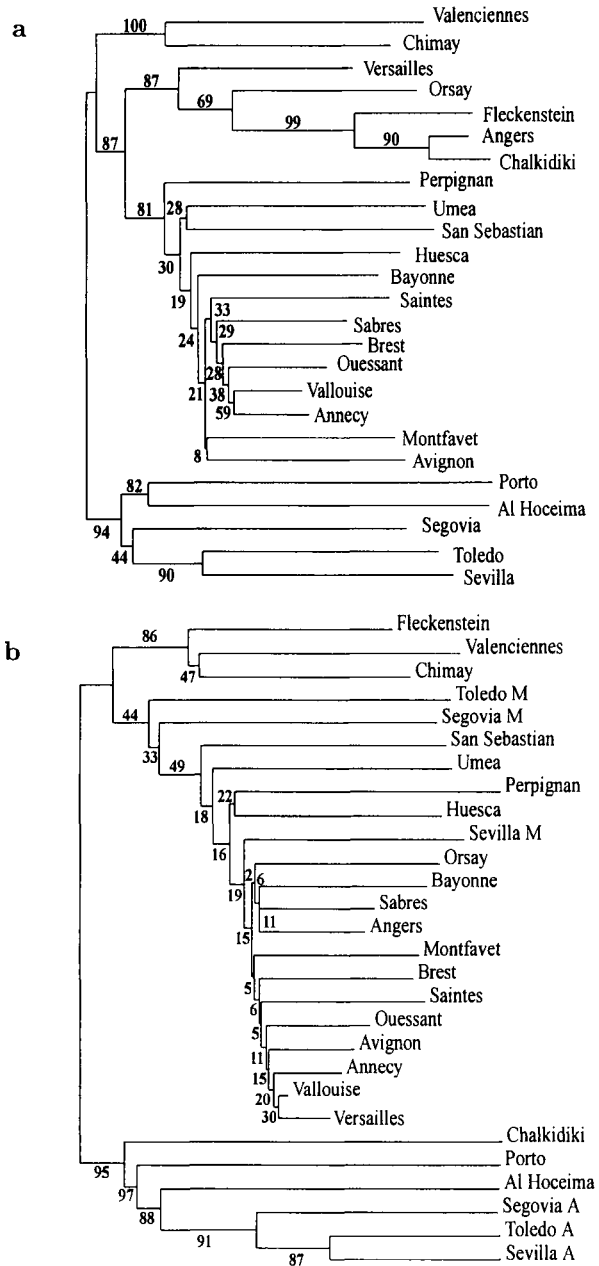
a

100 Valenciennes
Chimay
87 Versailles
69 Orsay
87 99 Fleckenstein
90 Angers
Chalkidiki
Perpignan
81 28 Umea
San Sebastian
30 Huesca
Bayonne
19 33 Saintes
24 29 Sabres
Brest
28 Ouessant
21 38 Vallouise
59 Annecy
Montfavet
8 Avignon
82 Porto
Al Hoceima
94 Segovia
44 Toledo
90 Sevilla

b

86 Fleckenstein
Valenciennes
47 Chimay
Toledo M
44 Segovia M
33 San Sebastian
49 Umea
Perpignan
22 Huesca
18 Sevilla M
16 Orsay
2 6 Bayonne
19 Sabres
11 Angers
15 Montfavet
Brest
5 Saintes
6 Ouessant
5 Avignon
11 Annecy
15 Vallouise
20 Versailles
30 Chalkidiki
95 Porto
97 Al Hoceima
88 Segovia A
91 Toledo A
87 Sevilla A